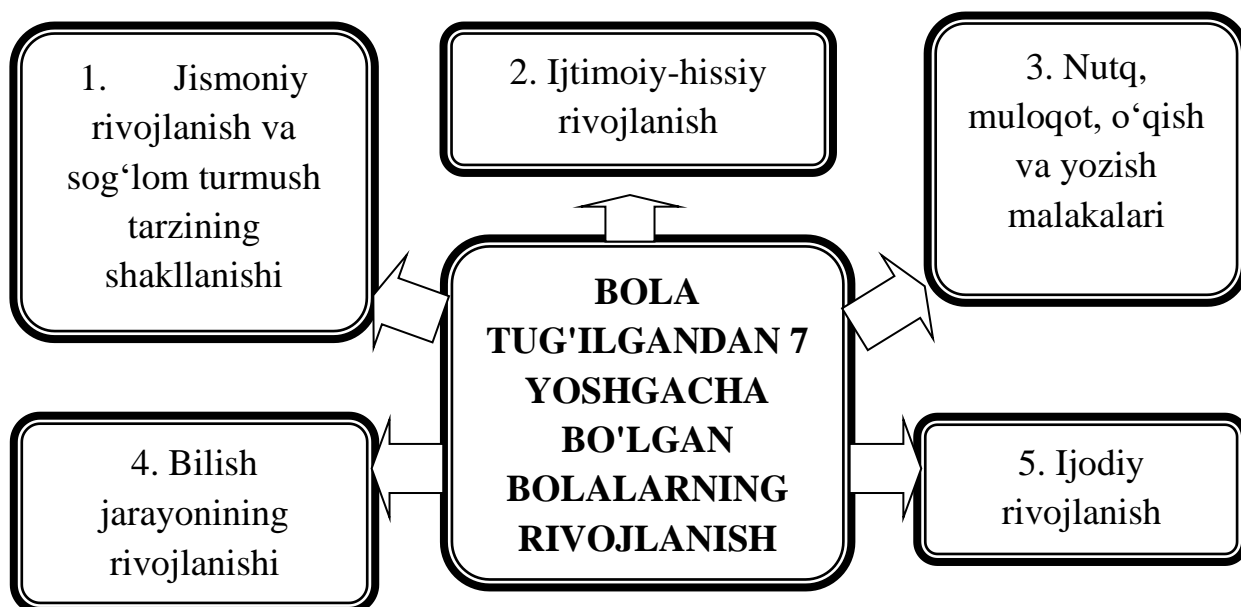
1. Jismoniy rivojlanish va sog‘lom turmush tarzining shakllanishi

2. Ijtimoiy-hissiy rivojlanish

3. Nutq, muloqot, o‘qish va yozish malakalari

BOLA TUG'ILGANDAN 7 YOSHGACHA BO'LGAN BOLALARNING RIVOJLANISH

4. Bilish jarayonining rivojlanishi

5. Ijodiy rivojlanish